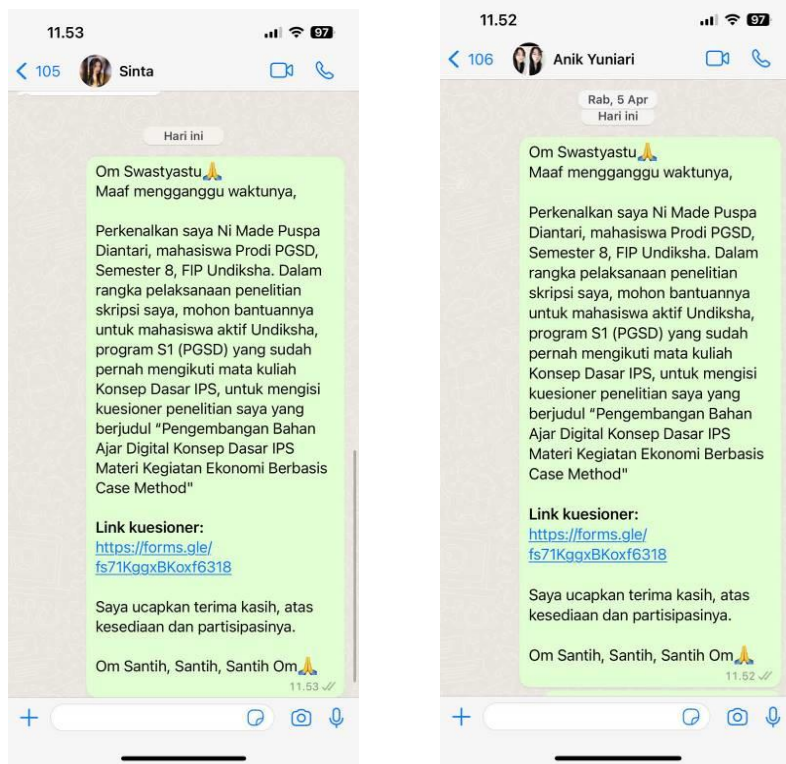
11.53

97

< 105 Sinta

Hari ini

Om Swastyastu🙏
Maaf mengganggu waktunya,

Perkenalkan saya Ni Made Puspa Diantari, mahasiswa Prodi PGSD, Semester 8, FIP Undiksha. Dalam rangka pelaksanaan penelitian skripsi saya, mohon bantuannya untuk mahasiswa aktif Undiksha, program S1 (PGSD) yang sudah pernah mengikuti mata kuliah Konsep Dasar IPS, untuk mengisi kuesioner penelitian saya yang berjudul "Pengembangan Bahan Ajar Digital Konsep Dasar IPS Materi Kegiatan Ekonomi Berbasis Case Method"

Link kuesioner:
https://forms.gle/fs71KggxBKoxf6318

Saya ucapkan terima kasih, atas kesediaan dan partisipasinya.

Om Santih, Santih, Santih Om🙏
11.53

+

11.52

97

< 106 Anik Yuniari

Rab, 5 Apr
Hari ini

Om Swastyastu🙏
Maaf mengganggu waktunya,

Perkenalkan saya Ni Made Puspa Diantari, mahasiswa Prodi PGSD, Semester 8, FIP Undiksha. Dalam rangka pelaksanaan penelitian skripsi saya, mohon bantuannya untuk mahasiswa aktif Undiksha, program S1 (PGSD) yang sudah pernah mengikuti mata kuliah Konsep Dasar IPS, untuk mengisi kuesioner penelitian saya yang berjudul "Pengembangan Bahan Ajar Digital Konsep Dasar IPS Materi Kegiatan Ekonomi Berbasis Case Method"

Link kuesioner:
https://forms.gle/fs71KggxBKoxf6318

Saya ucapkan terima kasih, atas kesediaan dan partisipasinya.

Om Santih, Santih, Santih Om🙏
11.52

+